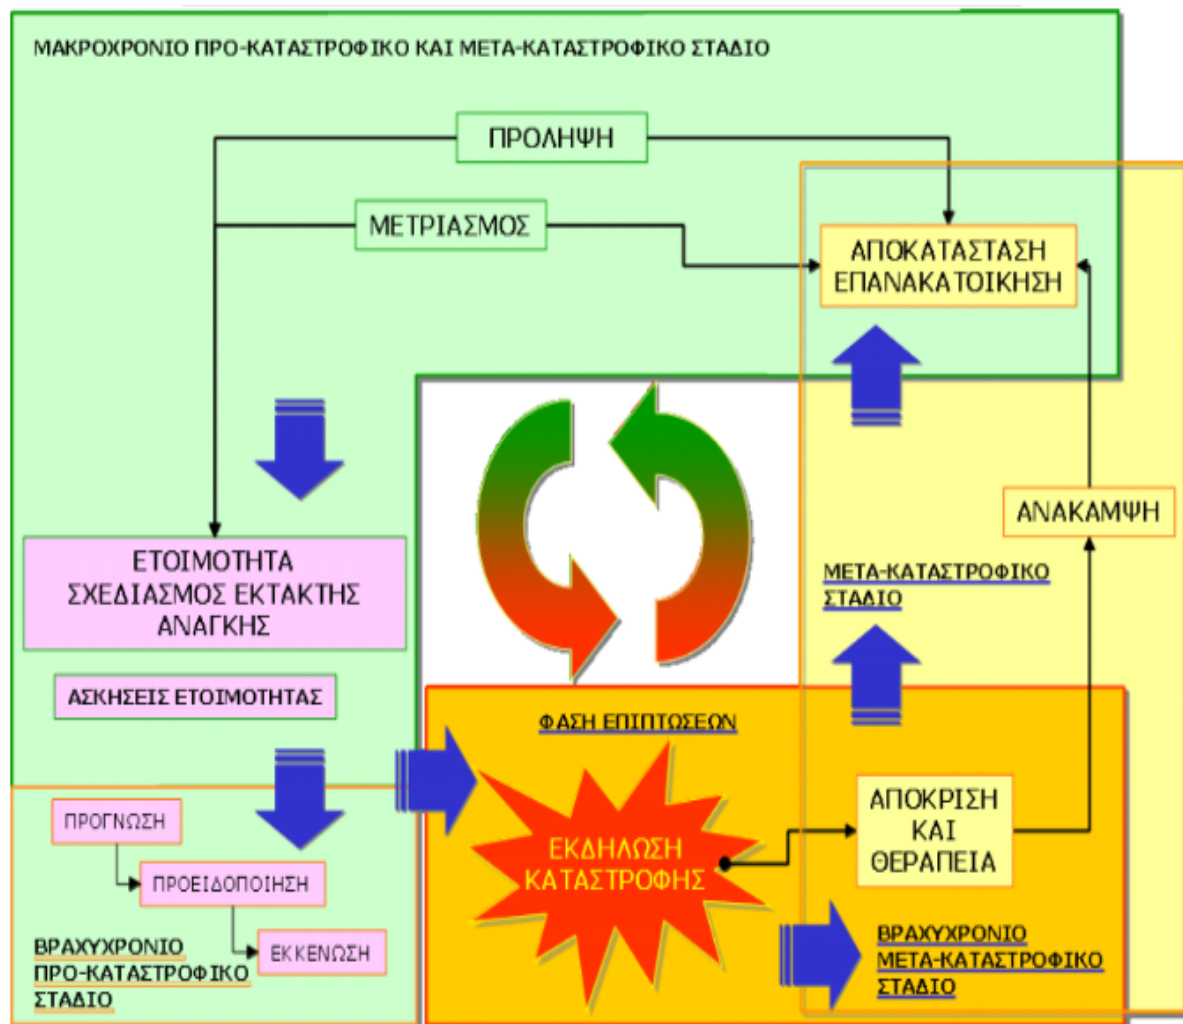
ΜΑΚΡΟΧΡΟΝΙΟ ΠΡΟ-ΚΑΤΑΣΤΡΟΦΙΚΟ ΚΑΙ ΜΕΤΑ-ΚΑΤΑΣΤΡΟΦΙΚΟ ΣΤΑΔΙΟ

ΠΡΟΛΗΨΗ

ΜΕΤΡΙΑΣΜΟΣ

ΑΠΟΚΑΤΑΣΤΑΣΗ ΕΠΑΝΑΚΑΤΟΙΚΗΣΗ

ΑΝΑΚΑΜΨΗ

ΕΤΟΙΜΟΤΗΤΑ ΣΧΕΔΙΑΣΜΟΣ ΕΚΤΑΚΤΗΣ ΑΝΑΓΚΗΣ

ΑΣΚΗΣΕΙΣ ΕΤΟΙΜΟΤΗΤΑΣ

ΜΕΤΑ-ΚΑΤΑΣΤΡΟΦΙΚΟ ΣΤΑΔΙΟ

ΦΑΣΗ ΕΠΙΠΤΩΣΕΩΝ

ΠΡΟΓΝΩΣΗ

ΠΡΟΕΙΔΟΠΟΙΗΣΗ

ΕΚΚΕΝΩΣΗ

ΒΡΑΧΥΧΡΟΝΙΟ ΠΡΟ-ΚΑΤΑΣΤΡΟΦΙΚΟ ΣΤΑΔΙΟ

ΕΚΔΗΛΩΣΗ ΚΑΤΑΣΤΡΟΦΗΣ

ΑΠΟΚΡΙΣΗ ΚΑΙ ΘΕΡΑΠΕΙΑ

ΒΡΑΧΥΧΡΟΝΙΟ ΜΕΤΑ-ΚΑΤΑΣΤΡΟΦΙΚΟ ΣΤΑΔΙΟ